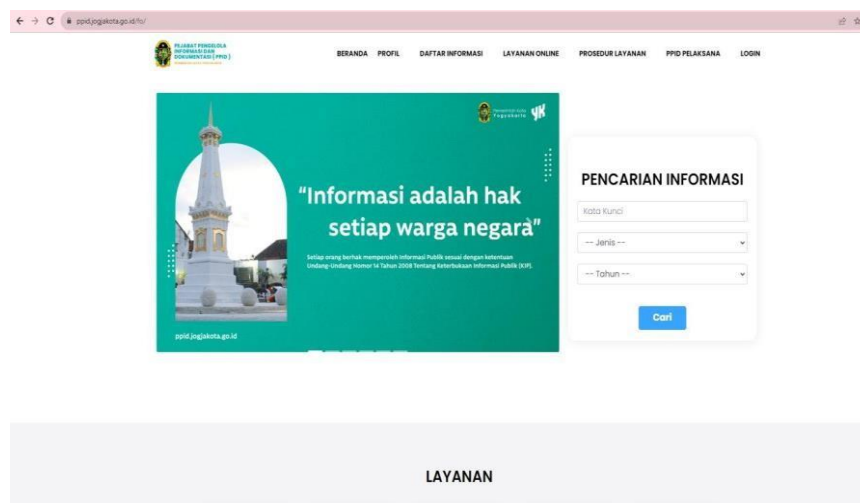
ppid.jogjakota.go.id/fo/

PEJABAT PENGELOLA INFORMASI DAN DOKUMENTASI (PPID)

BERANDA PROFIL DAFTAR INFORMASI LAYANAN ONLINE PROSEDUR LAYANAN PPID PELAKSANA LOGIN

Pemerintah Kota Yogyakarta YK

"Informasi adalah hak setiap warga negara"

Setiap orang berhak memperoleh Informasi Publik sesuai dengan ketentuan Undang-Undang Nomor 14 Tahun 2008 Tentang Keterbukaan Informasi Publik (KIP).

ppid.jogjakota.go.id

PENCARIAN INFORMASI

Kata Kunci

-- Jenis --

-- Tahun --

Cari

LAYANAN